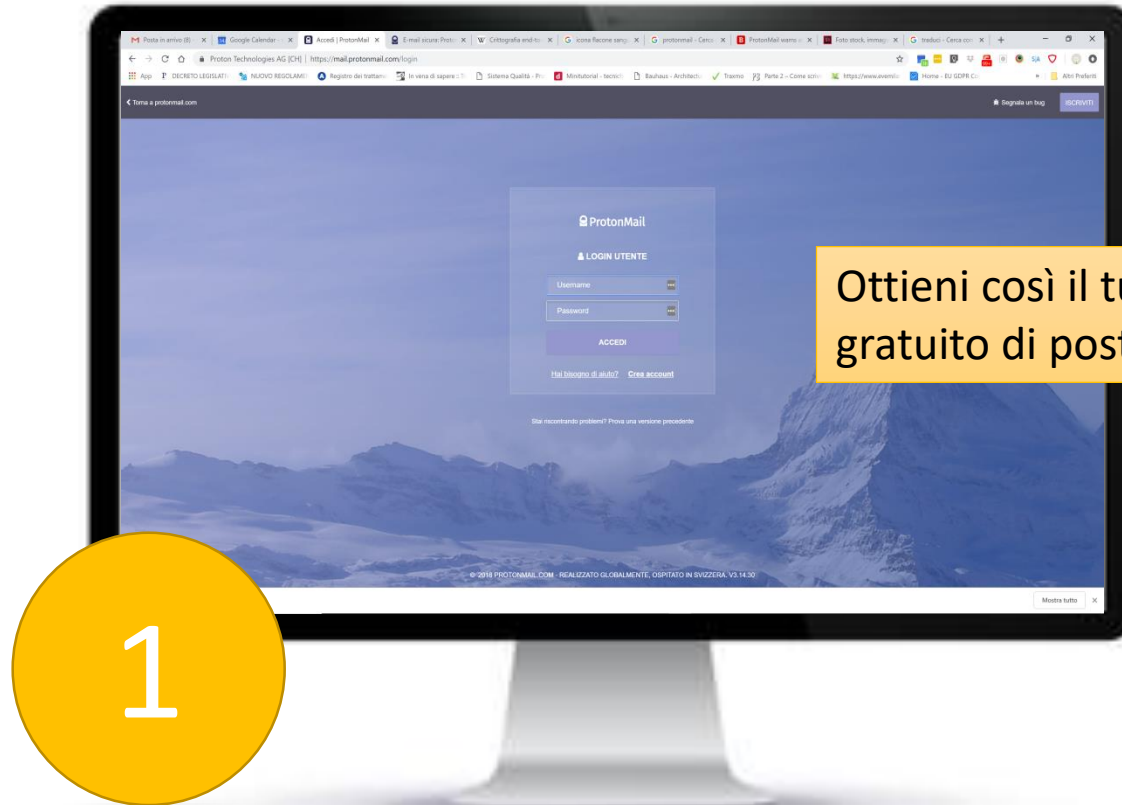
M Posta in arrivo (8) | Google Calendar | Accedi | ProtonMail | E-mail sicura: Proto | W Crittografia end-to | G icone flacone sang | G protonmail - Cerca | ProtonMail warns | Foto stock, immag | G traduci - Cerca con

Proton Technologies AG [CH] | https://mail.protonmail.com/login

App | DECRETO LEGISLATI | NUOVO REGOLAME | Registro dei trattam | In vena di sapere | Sistema Qualità - Pr | Minitutorial - tecnic | Bauhaus - Architectu | Traemo | Parte 2 – Come scriv | https://www.avemi | Home - EU GDPR | Altri Preferiti

Torna a protonmail.com

Segnala un bug | ISCRIVITI

ProtonMail

LOGIN UTENTE

Username

Password

ACCEDI

Hai bisogno di aiuto? Crea account

Stai riscontrando problemi? Prova una versione precedente

© 2018 PROTONMAIL.COM · REALIZZATO GLOBALMENTE, OSPITATO IN SVIZZERA. V3.14.30

Mostra tutto

Ottieni così il tu
gratuito di post

1